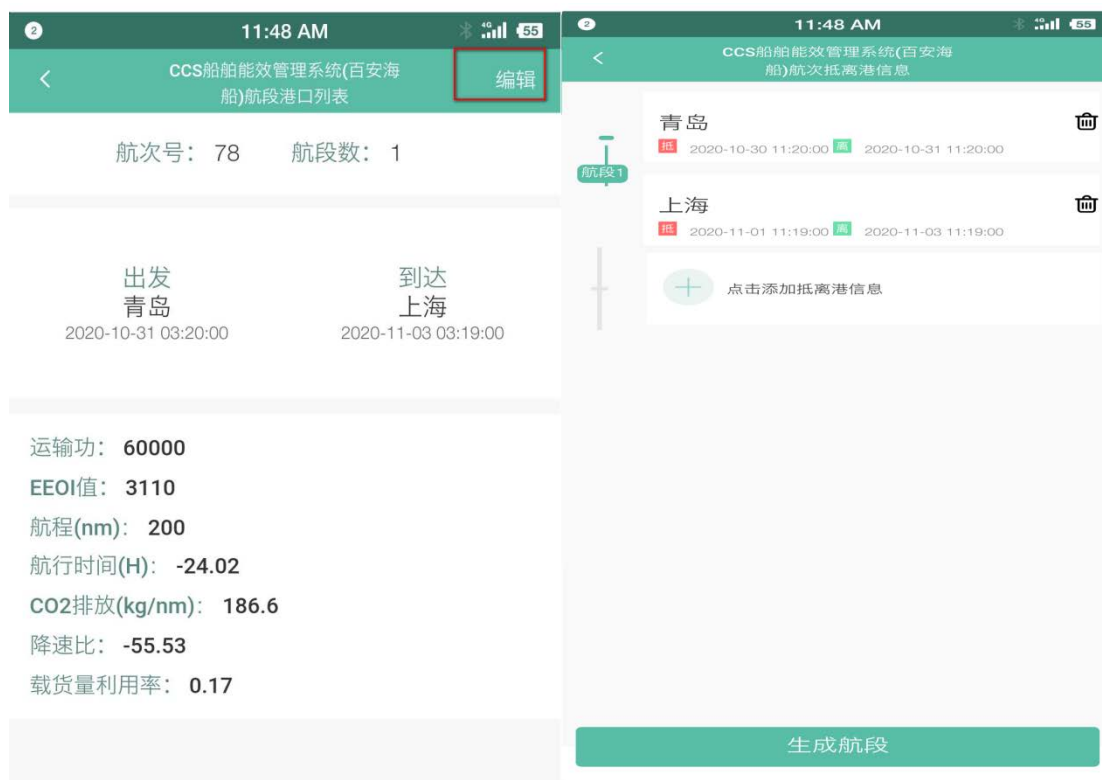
2 11:48 AM 4G 55

CCS船舶能效管理系统(百安海船)航段港口列表

编辑

航次号：78 航段数：1

出发
青岛
2020-10-31 03:20:00

到达
上海
2020-11-03 03:19:00

运输功：60000
EEOI值：3110
航程(nm)：200
航行时间(H)：-24.02
CO2排放(kg/nm)：186.6
降速比：-55.53
载货量利用率：0.17

2 11:48 AM 4G 55

CCS船舶能效管理系统(百安海船)航次抵离港信息

航段1

青岛
抵 2020-10-30 11:20:00 离 2020-10-31 11:20:00

上海
抵 2020-11-01 11:19:00 离 2020-11-03 11:19:00

点击添加抵离港信息

生成航段